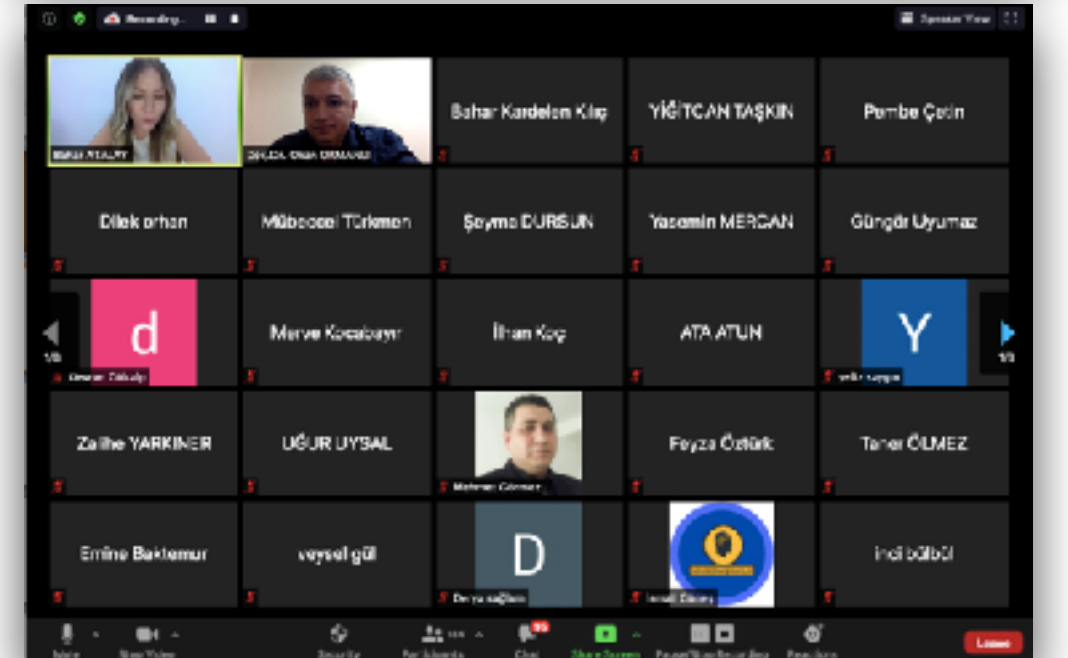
Recording...

Speaker View

Bahar Kardelen Kılıç

YİĞİTCAN TAŞKIN

Pembe Çetin

Dilek orhan

Mübeccel Türkmen

Şeyma DURSUN

Yasemin MERCAN

Güngör Uyumaz

d

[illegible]

Merve Karabayır

İlhan Koç

ATA ATUN

Y

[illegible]

1/3

1/3

Zalihe YARKINER

UĞUR UYSAL

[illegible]

Feyza Öztürk

Taner ÖLMEZ

Emine Baktemur

veysel gül

D

Derya sağlam

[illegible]

inci bülbül

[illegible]

Chat

Share Screen

Leave